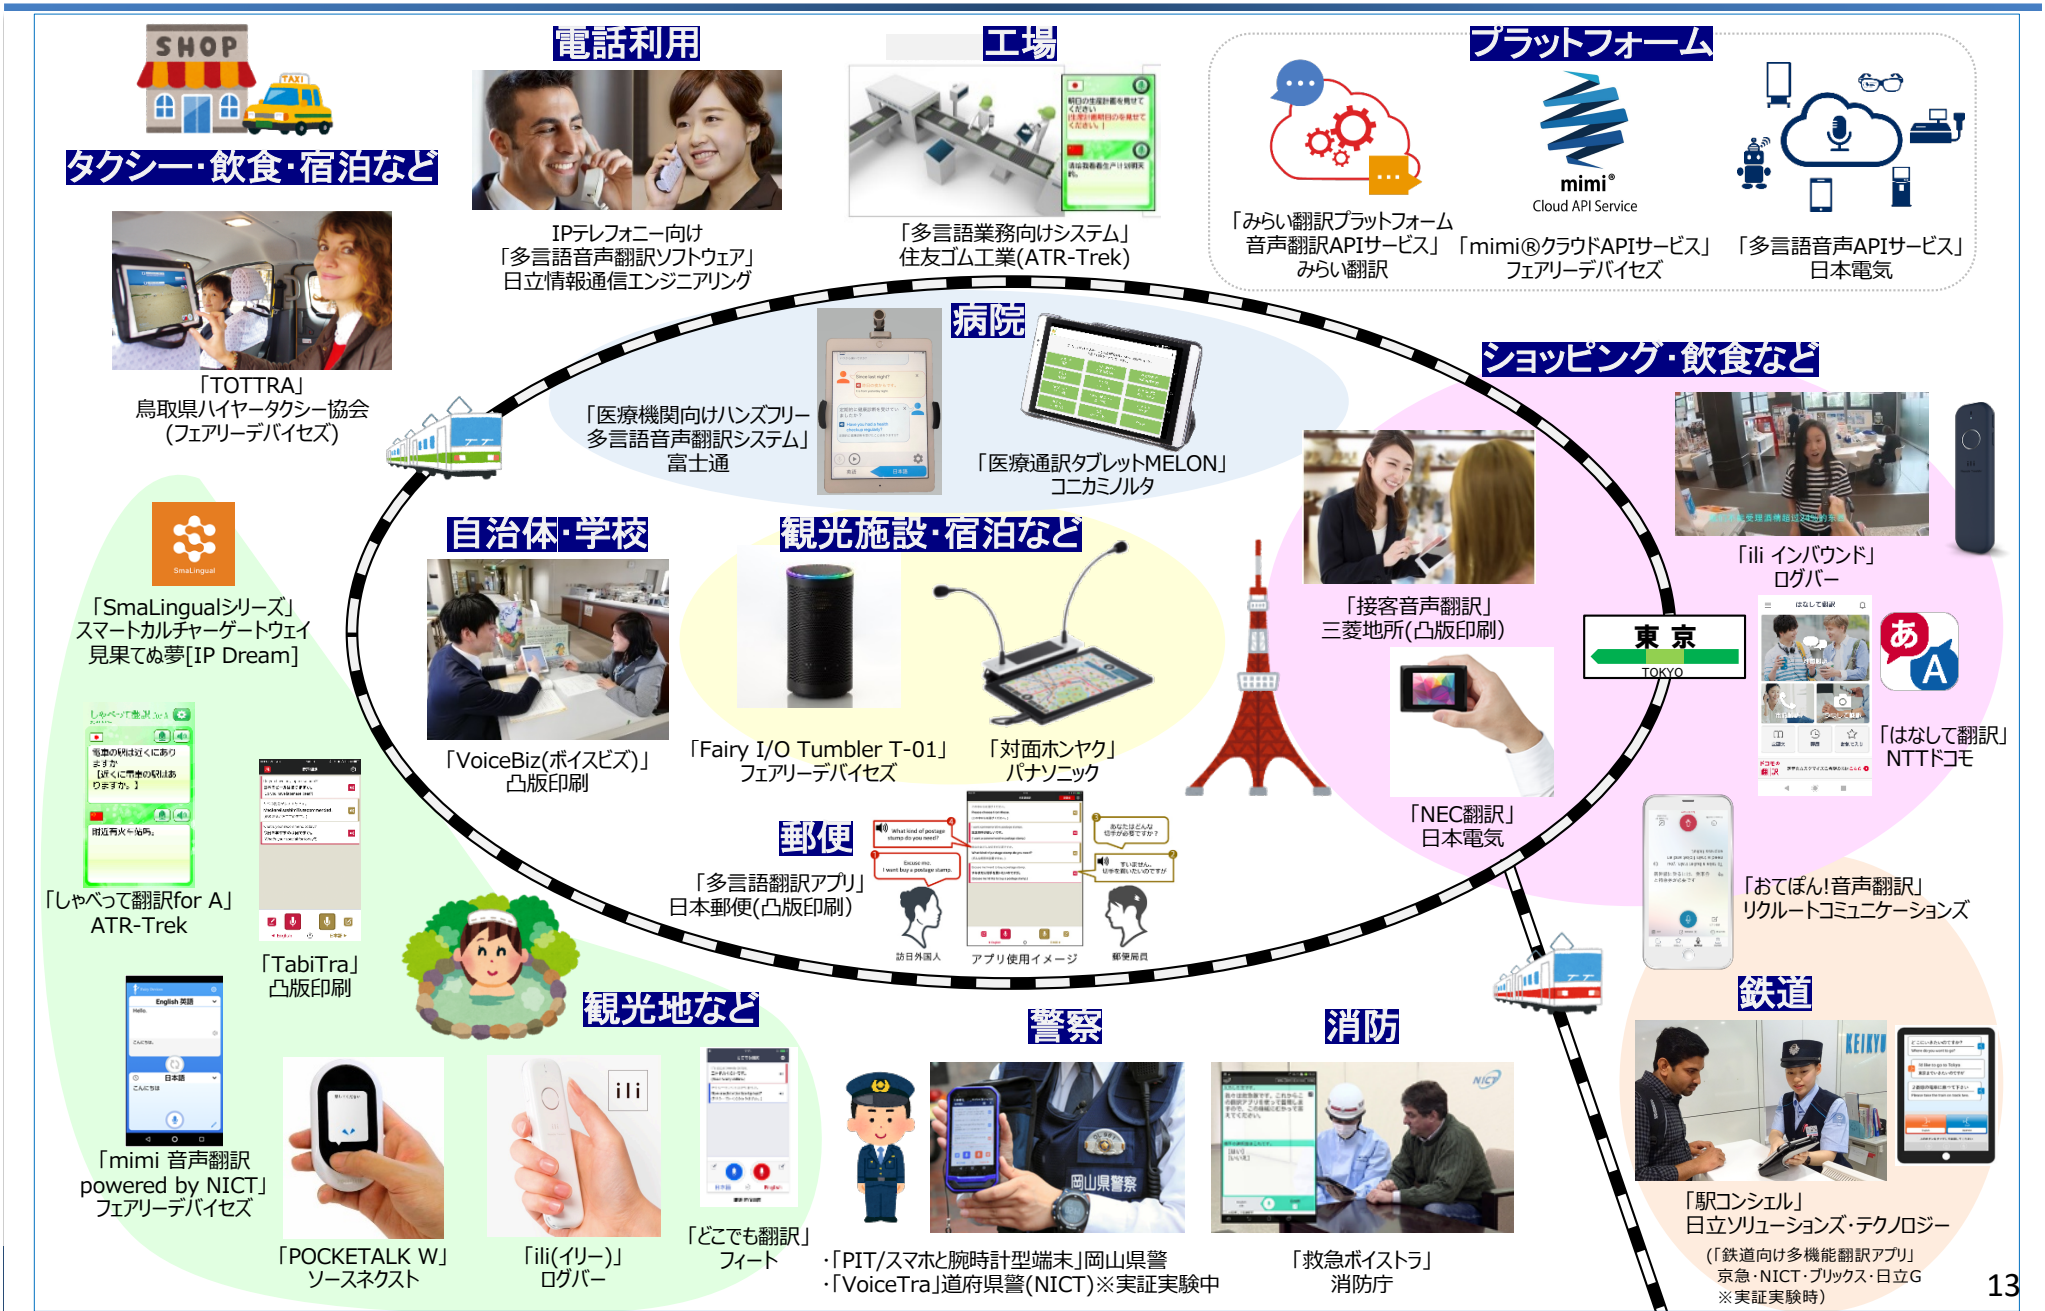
SHOP

TAXI

タクシー・飲食・宿泊など

「TOTTRA」
鳥取県ハイヤータクシー協会
(フェアリーデバイセズ)

電話利用

IPテレフォニー向け
「多言語音声翻訳ソフトウェア」
日立情報通信エンジニアリング

工場

「多言語業務向けシステム」
住友ゴム工業(ATR-Trek)

プラットフォーム

「みらい翻訳プラットフォーム
音声翻訳APIサービス」
みらい翻訳

mimi®
Cloud API Service

「mimi®クラウドAPIサービス」
フェアリーデバイセズ

「多言語音声APIサービス」
日本電気

病院

「医療機関向けハンズフリー
多言語音声翻訳システム」
富士通

「医療通訳タブレットMELON」
コニカミノルタ

ショッピング・飲食など

「ili インバウンド」
ログバー

「接客音声翻訳」
三菱地所(凸版印刷)

東 京
TOKYO

「はなして翻訳」
NTTドコモ

「NEC翻訳」
日本電気

「おてぽん!音声翻訳」
リクルートコミュニケーションズ

SmaLingual

「SmaLingualシリーズ」
スマートカルチャーゲートウェイ
見果てぬ夢[IP Dream]

自治体・学校

「VoiceBiz(ボイスビズ)」
凸版印刷

観光施設・宿泊など

「Fairy I/O Tumbler T-01」
フェアリーデバイセズ

「対面ホンヤク」
パナソニック

郵便

「多言語翻訳アプリ」
日本郵便(凸版印刷)

訪日外国人
アプリ使用イメージ
郵便局員

「しゃべって翻訳for A」
ATR-Trek

「TabiTra」
凸版印刷

観光地など

「mimi 音声翻訳
powered by NICT」
フェアリーデバイセズ

「POCKETALK W」
ソースネクスト

ili

「ili(イリー)」
ログバー

「どこでも翻訳」
フィート

警察

岡山県警察

・「PIT/スマホと腕時計型端末」岡山県警
・「VoiceTra」道府県警(NICT)※実証実験中

消防

「救急ボイストラ」
消防庁

鉄道

KEIKYU

「駅コンシェル」
日立ソリューションズ・テクノロジー
(「鉄道向け多機能翻訳アプリ」
京急・NICT・ブリックス・日立G
※実証実験時)

13